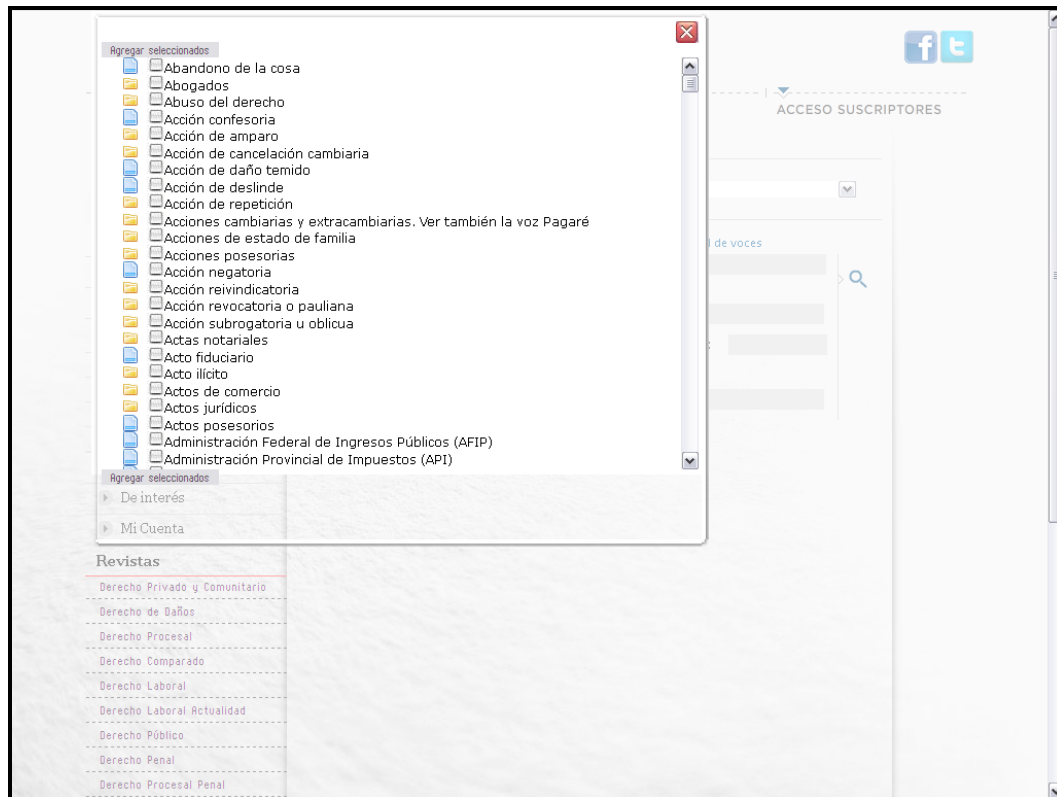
Agregar seleccionados

Abandono de la cosa
Abogados
Abuso del derecho
Acción confesoria
Acción de amparo
Acción de cancelación cambiaria
Acción de daño temido
Acción de deslinde
Acción de repetición
Acciones cambiarias y extracambiarias. Ver también la voz Pagaré
Acciones de estado de familia
Acciones posesorias
Acción negatoria
Acción reivindicatoria
Acción revocatoria o pauliana
Acción subrogatoria u oblicua
Actas notariales
Acto fiduciario
Acto ilícito
Actos de comercio
Actos jurídicos
Actos posesorios
Administración Federal de Ingresos Públicos (AFIP)
Administración Provincial de Impuestos (API)

Agregar seleccionados

ACCESO SUSCRIPTORES

l de voces

De interés

Mi Cuenta

Revistas

Derecho Privado y Comunitario

Derecho de Daños

Derecho Procesal

Derecho Comparado

Derecho Laboral

Derecho Laboral Actualidad

Derecho Público

Derecho Penal

Derecho Procesal Penal